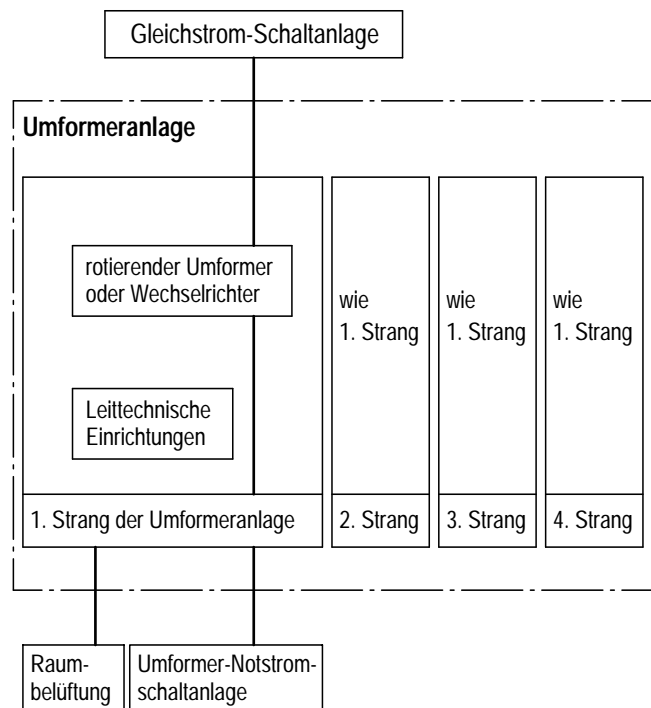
Gleichstrom-Schaltanlage

Umformeranlage

rotierender Umformer oder Wechselrichter

Leittechnische Einrichtungen

wie 1. Strang

wie 1. Strang

wie 1. Strang

1. Strang der Umformeranlage

2. Strang

3. Strang

4. Strang

Raumbelüftung

Umformer-Notstromschaltanlage